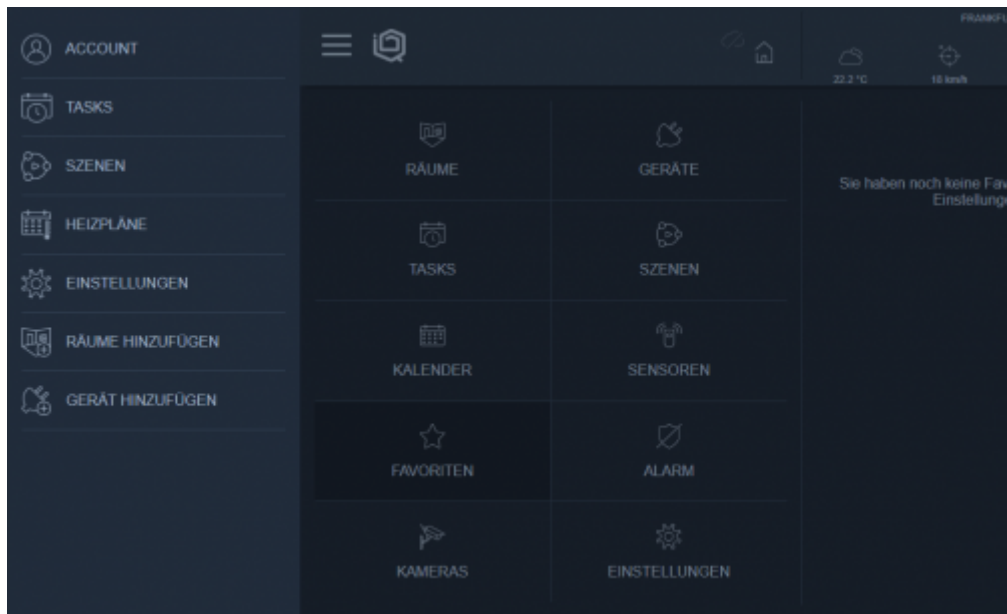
ACCOUNT
TASKS
SZENEN
HEIZPLÄNE
EINSTELLUNGEN
RÄUME HINZUFÜGEN
GERÄT HINZUFÜGEN

FRANKFU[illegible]
22.2 °C
10 km/h

RÄUME
GERÄTE
TASKS
SZENEN
KALENDER
SENSOREN
FAVORITEN
ALARM
KAMERAS
EINSTELLUNGEN

Sie haben noch keine Fav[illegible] Einstellung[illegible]